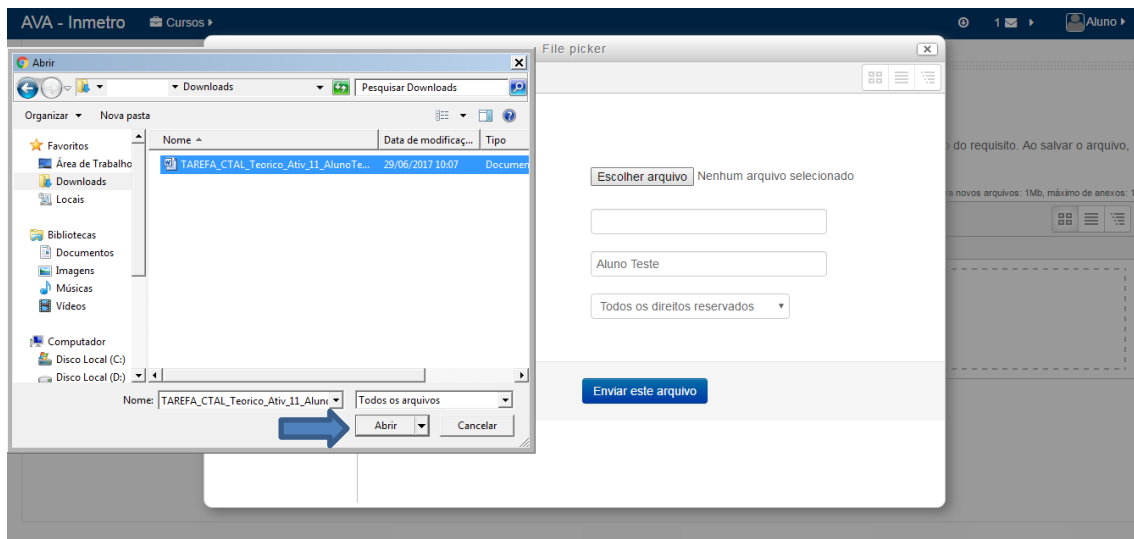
AVA - Inmetro Cursos ▸

1 ▸ Aluno ▸

Abrir

▸ Downloads

Pesquisar Downloads

Organizar ▾ Nova pasta

Favoritos
Área de Trabalho
Downloads
Locais

Bibliotecas
Documentos
Imagens
Músicas
Vídeos

Computador
Disco Local (C:)
Disco Local (D:)

| Nome | Data de modificaç... | Tipo |
|---|---|---|
| TAREFA_CTAL_Teorico_Ativ_11_AlunoTe... | 29/06/2017 10:07 | Documen |

Nome: TAREFA_CTAL_Teorico_Ativ_11_Aluno

Todos os arquivos

Abrir

Cancelar

File picker

Escolher arquivo Nenhum arquivo selecionado

Aluno Teste

Todos os direitos reservados

Enviar este arquivo

o do requisito. Ao salvar o arquivo,

ra novos arquivos: 1Mb, máximo de anexos: 1